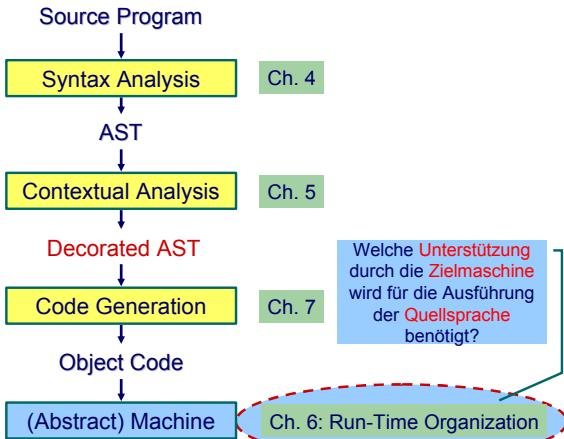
Source Program

Syntax Analysis

Ch. 4

AST

Contextual Analysis

Ch. 5

Decorated AST

Welche Unterstützung durch die Zielmaschine wird für die Ausführung der Quellsprache benötigt?

Code Generation

Ch. 7

Object Code

(Abstract) Machine

Ch. 6: Run-Time Organization